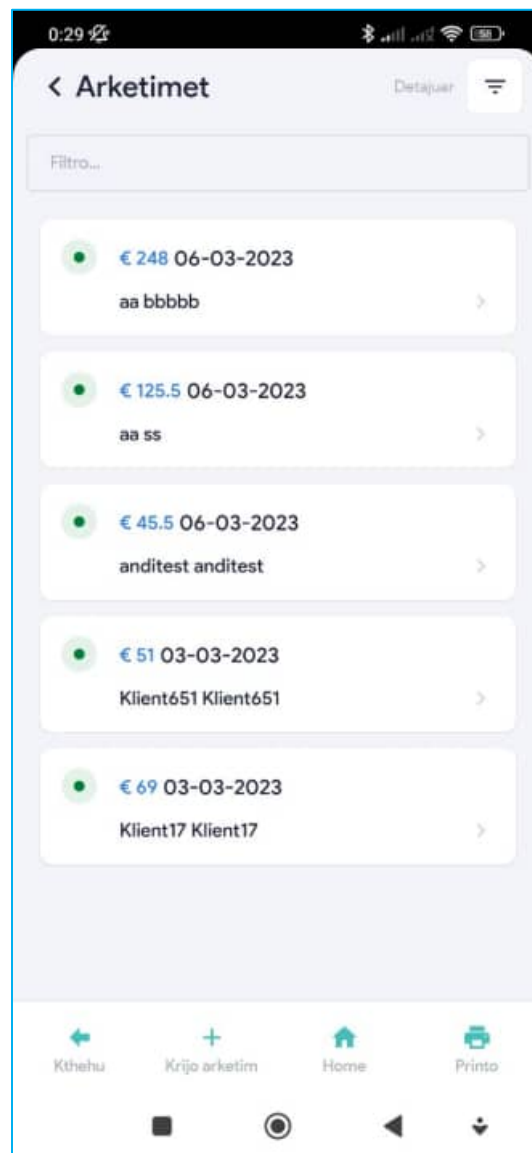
0:29

< Arketimet

Detajuar

Filtro...

€ 248 06-03-2023
aa bbbbb

€ 125.5 06-03-2023
aa ss

€ 45.5 06-03-2023
anditest anditest

€ 51 03-03-2023
Klient651 Klient651

€ 69 03-03-2023
Klient17 Klient17

Kthehu
Krijo arketim
Home
Printo